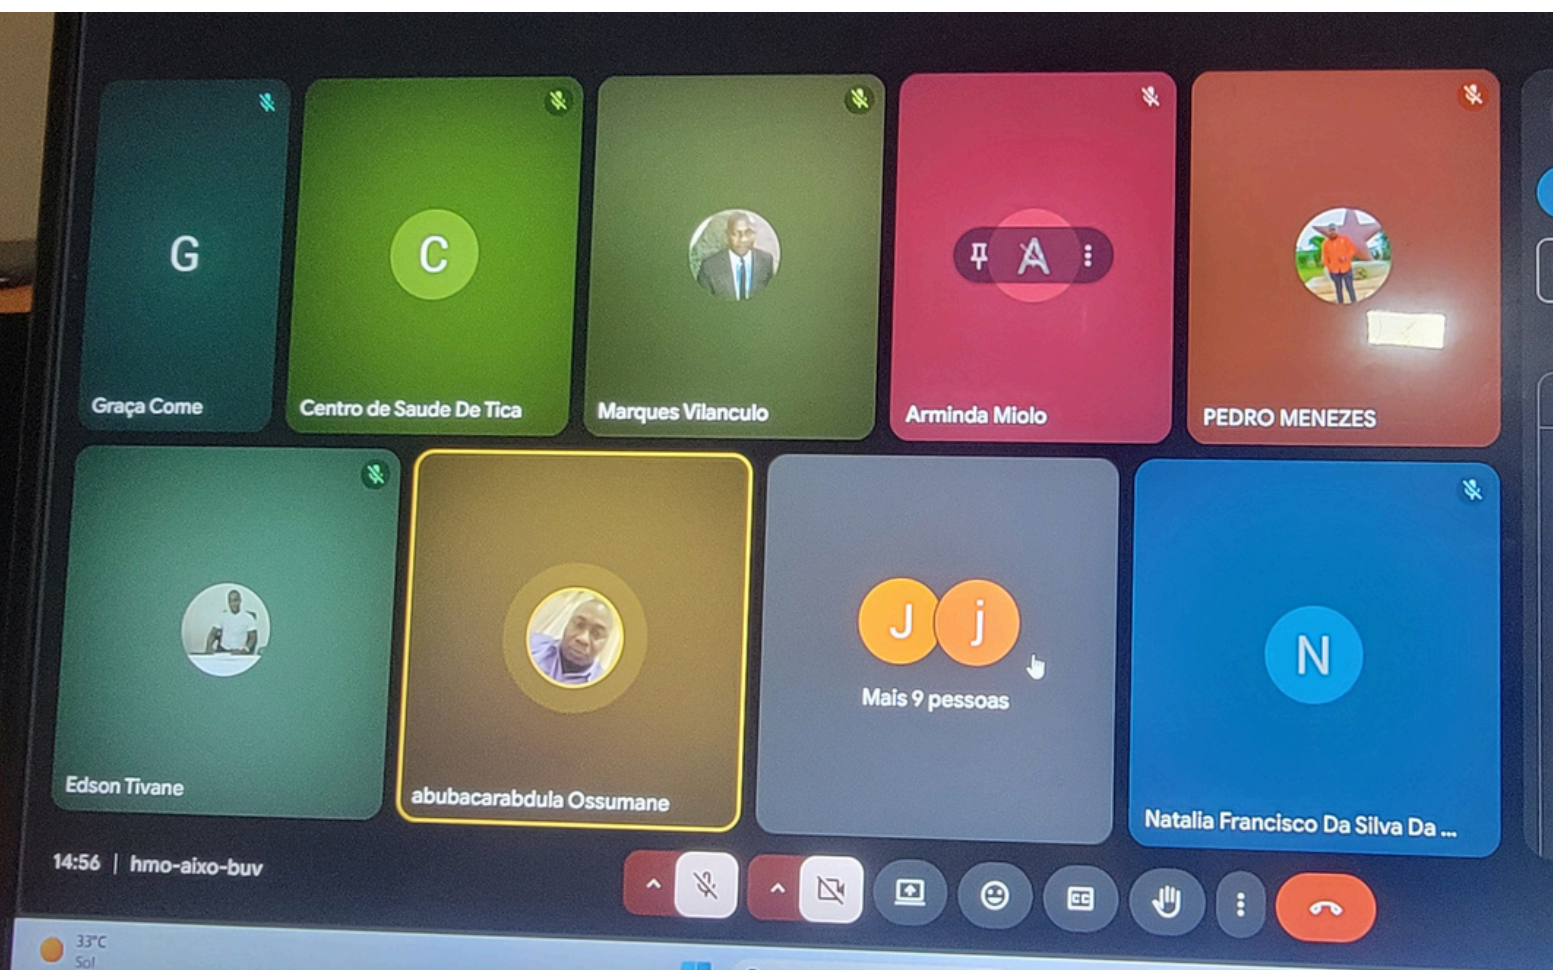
G
Graça Come

C
Centro de Saude De Tica

Marques Vilanculo

A
Arminda Miolo

PEDRO MENEZES

Edson Tivane

abubacarabdula Ossumane

J j
Mais 9 pessoas

N
Natalia Francisco Da Silva Da ...

14:56 | hmo-aixo-buv

33°C
Sol